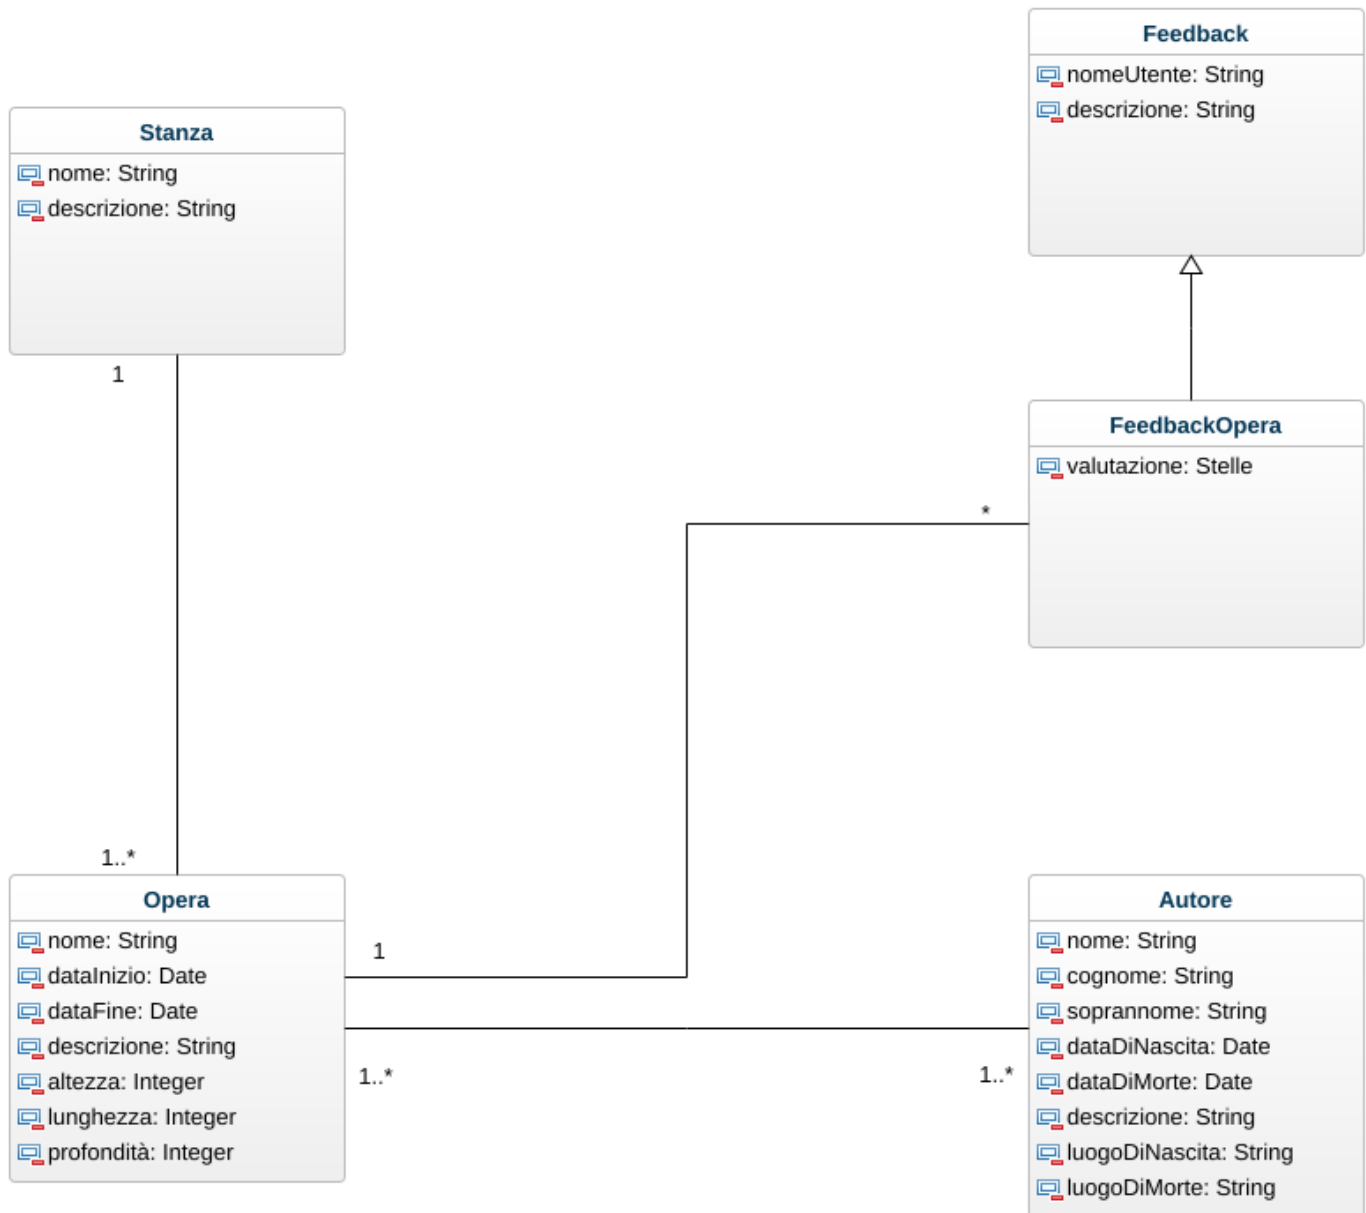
Feedback
nomeUtente: String
descrizione: String

Stanza
nome: String
descrizione: String

1

FeedbackOpera
valutazione: Stelle

*

1..*

Opera
nome: String
dataInizio: Date
dataFine: Date
descrizione: String
altezza: Integer
lunghezza: Integer
profondità: Integer

1

1..*

1..*

Autore
nome: String
cognome: String
soprannome: String
dataDiNascita: Date
dataDiMorte: Date
descrizione: String
luogoDiNascita: String
luogoDiMorte: String